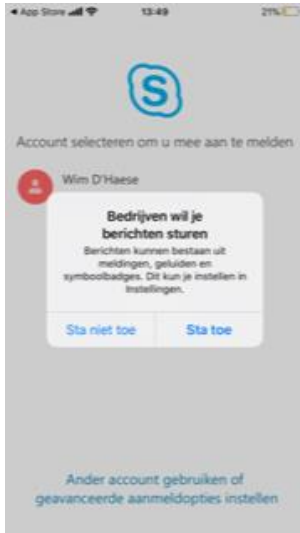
◀ App Store 13:49 21%

S

Account selecteren om u mee aan te melden

Wim D'Haese

Bedrijven wil je berichten sturen

Berichten kunnen bestaan uit meldingen, geluiden en symboolbadges. Dit kun je instellen in Instellingen.

Sta niet toe

Sta toe

Ander account gebruiken of geavanceerde aanmeldopties instellen